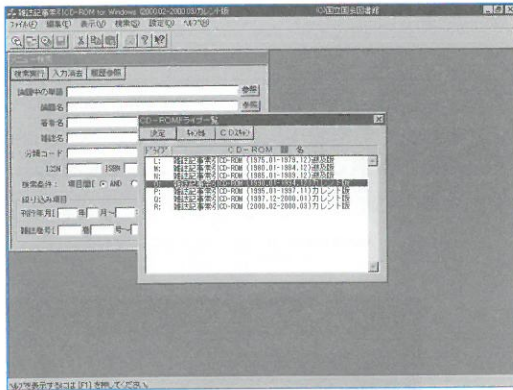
雑誌記事索引CD-ROM for Windows (2000.02-2000.09)カレント版　CD国立国会図書館
ファイル(F)　編集(E)　表示(V)　検索(S)　設定(O)　ヘルプ(H)

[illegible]
検索実行　入力消去　履歴参照
論題中の単語　参照
論題名　参照
著者名
雑誌名
分類コード
ISSN　ISBN
検索条件： 項目間( AND
絞り込み項目
刊行年月　年　月～
雑誌巻号　巻　号～

CD-ROMドライブ一覧
決定　削除　CD交換
ドライブ　CD-ROM 名
L: 雑誌記事索引 CD-ROM (1975.01-1979.12)遡及版
M: 雑誌記事索引 CD-ROM (1980.01-1984.12)遡及版
N: 雑誌記事索引 CD-ROM (1985.01-1989.12)遡及版
O: 雑誌記事索引 CD-ROM (1990.01-1994.12)カレント版
P: 雑誌記事索引 CD-ROM (1995.01-1997.11)カレント版
Q: 雑誌記事索引 CD-ROM (1997.12-2000.01)カレント版
R: 雑誌記事索引 CD-ROM (2000.02-2000.09)カレント版

ヘルプを表示するには [F1] を押してください。